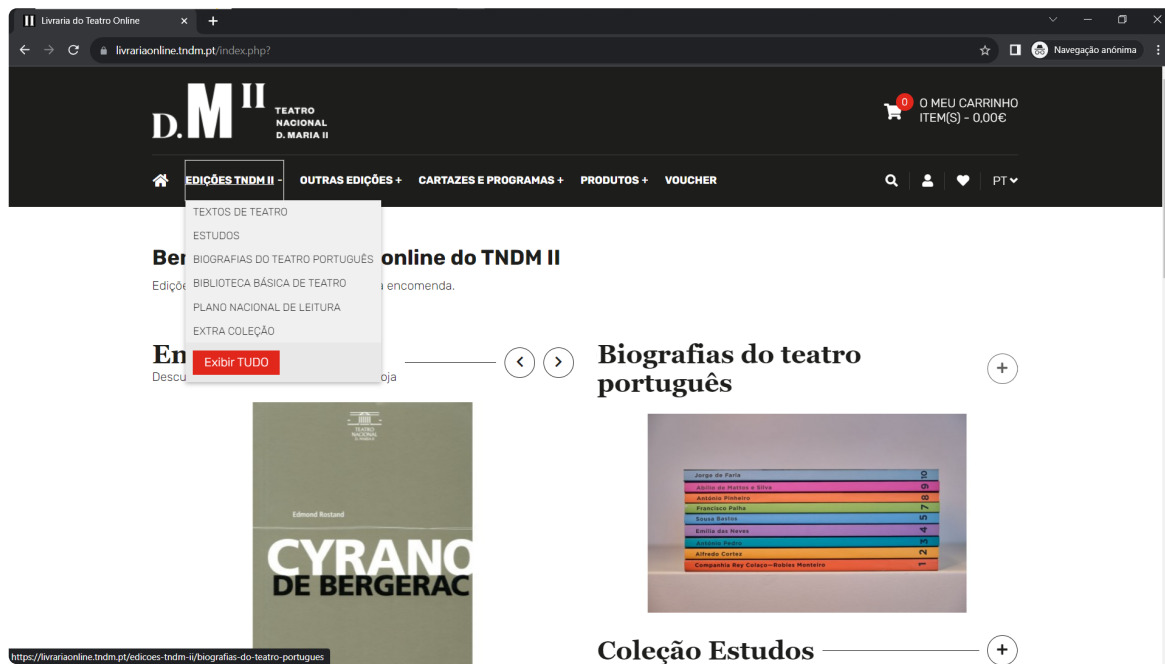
Livraria do Teatro Online
×
+
livrariaonline.tndm.pt/index.php?
Navegação anónima

D.M II TEATRO NACIONAL D. MARIA II

0 O MEU CARRINHO ITEM(S) - 0,00€

EDIÇÕES TNDM II - OUTRAS EDIÇÕES + CARTAZES E PROGRAMAS + PRODUTOS + VOUCHER PT

TEXTOS DE TEATRO
ESTUDOS
BIOGRAFIAS DO TEATRO PORTUGUÊS
BIBLIOTECA BÁSICA DE TEATRO
PLANO NACIONAL DE LEITURA
EXTRA COLEÇÃO
Exibir TUDO

Ber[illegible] online do TNDM II
Ediçõ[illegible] a encomenda.

En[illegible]
Descu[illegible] oja

TEATRO NACIONAL D. MARIA II
Edmond Rostand
CYRANO DE BERGERAC

Biografias do teatro português

Jorge de Faria 10
Abílio de Mattos e Silva 9
António Pinheiro 8
Francisco Palha 7
Sousa Bastos 6
Emília das Neves 5
António Pedro 4
Alfredo Cortez 3
Companhia Rey Colaço—Robles Monteiro 2 1

Coleção Estudos

https://livrariaonline.tndm.pt/edicoes-tndm-ii/biografias-do-teatro-portugues